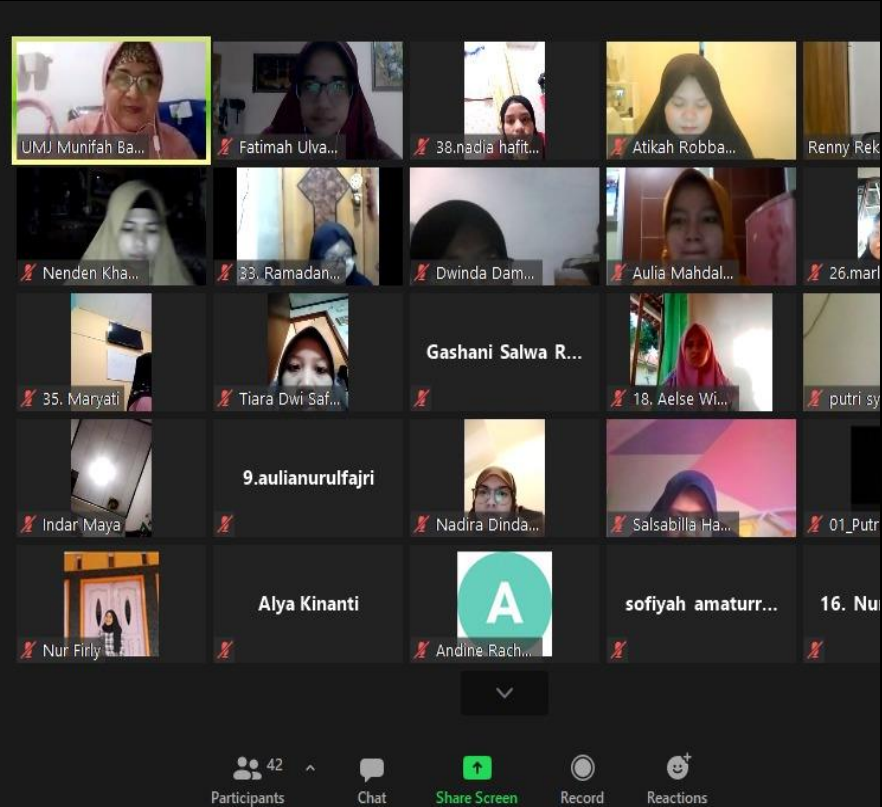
UMJ Munifah Ba...

Fatimah Ulva...

38.nadia hafit...

Atikah Robba...

Renny Rek

Nenden Kha...

33. Ramadan...

Dwinda Dam...

Aulia Mahdal...

26.marl

35. Maryati

Tiara Dwi Saf...

Gashani Salwa R...

18. Aelse Wi...

putri sy

Indar Maya

9.aulianurulfajri

Nadira Dinda...

Salsabilla Ha...

01_Putr

Nur Firly

Alya Kinanti

A

Andine Rach...

sofiyah amaturr...

16. Nu

42

Participants

Chat

Share Screen

Record

Reactions